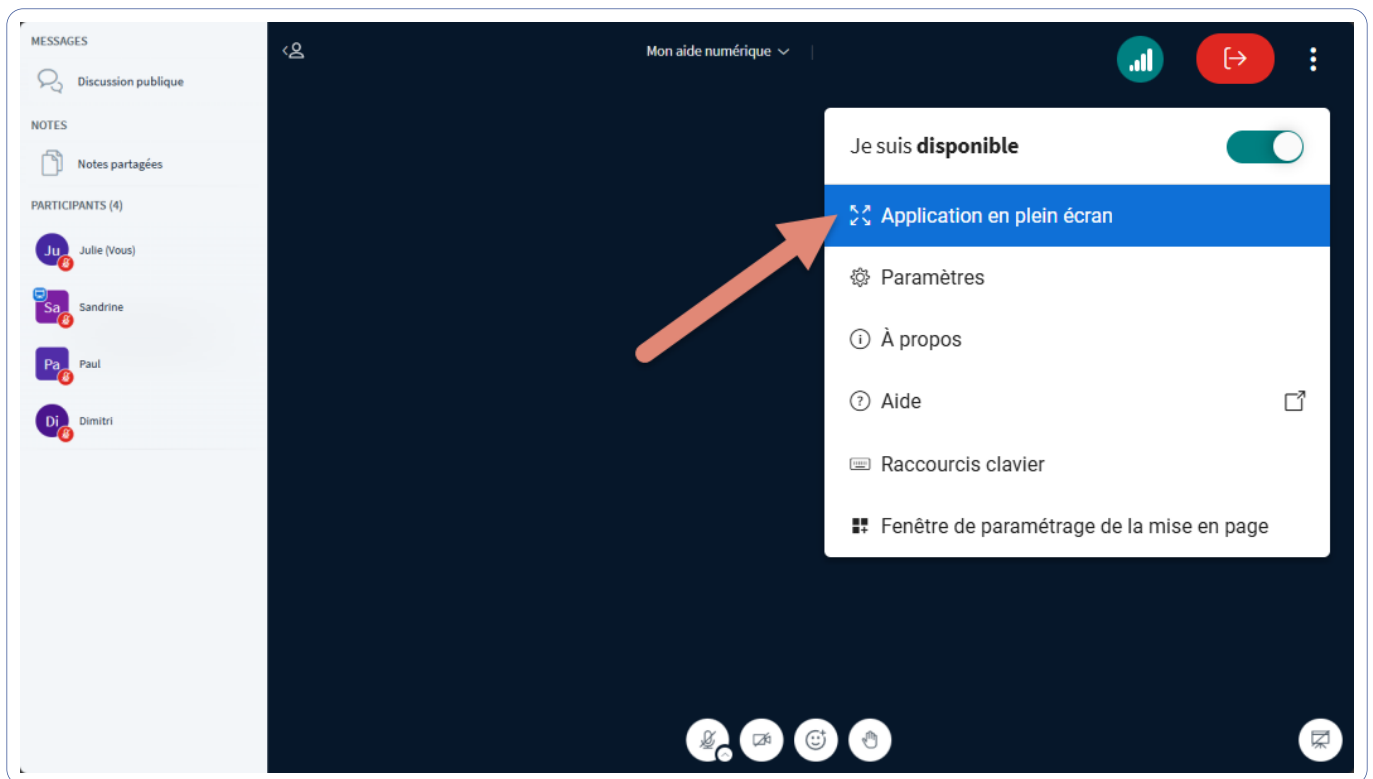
MESSAGES

Discussion publique

NOTES

Notes partagées

PARTICIPANTS (4)

Ju Julie (Vous)

Sa Sandrine

Pa Paul

Di Dimitri

Mon aide numérique

Je suis **disponible**

Application en plein écran

Paramètres

À propos

Aide

Raccourcis clavier

Fenêtre de paramétrage de la mise en page